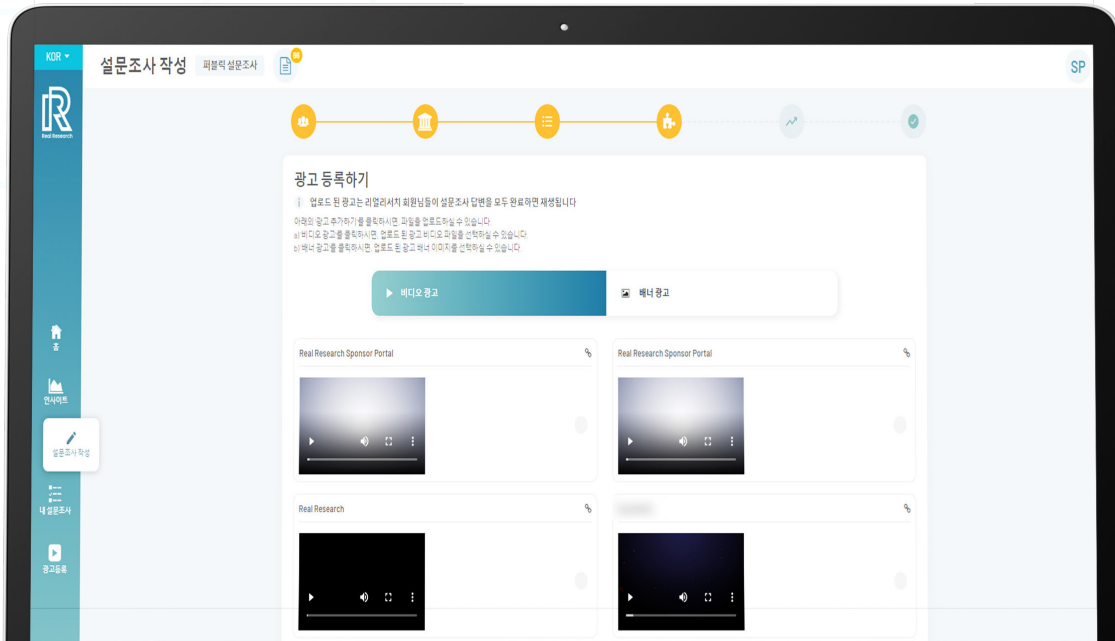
KOR

설문조사 작성 퍼블릭 설문조사

SP

Real Research

홈

인사이트

설문조사 작성

내 설문조사

광고등록

광고 등록하기

업로드 된 광고는 리얼리서치 회원님들이 설문조사 답변을 모두 완료하면 재생됩니다

아래의 광고 추가하기를 클릭하시면, 파일을 업로드하실 수 있습니다.
a) 비디오 광고를 클릭하시면, 업로드 된 광고 비디오 파일을 선택하실 수 있습니다.
b) 배너 광고를 클릭하시면, 업로드 된 광고 배너 이미지를 선택하실 수 있습니다.

비디오 광고

배너 광고

Real Research Sponsor Portal

Real Research Sponsor Portal

Real Research

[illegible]